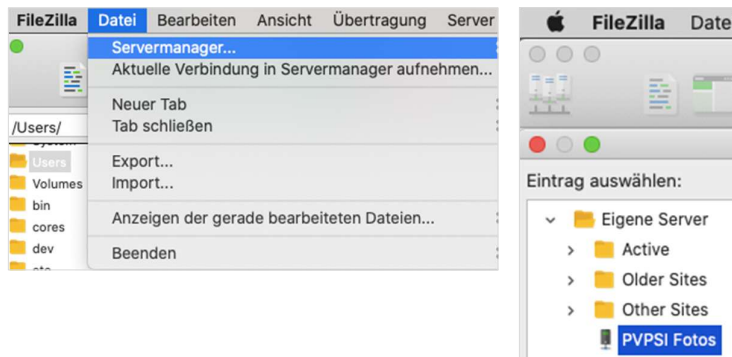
FileZilla Datei Bearbeiten Ansicht Übertragung Server

Servermanager...
Aktuelle Verbindung in Servermanager aufnehmen...

Neuer Tab
Tab schließen

Export...
Import...

Anzeigen der gerade bearbeiteten Dateien...

Beenden

/Users/
Users
Volumes
bin
cores
dev

FileZilla Date

Eintrag auswählen:
Eigene Server
Active
Older Sites
Other Sites
PVPSI Fotos